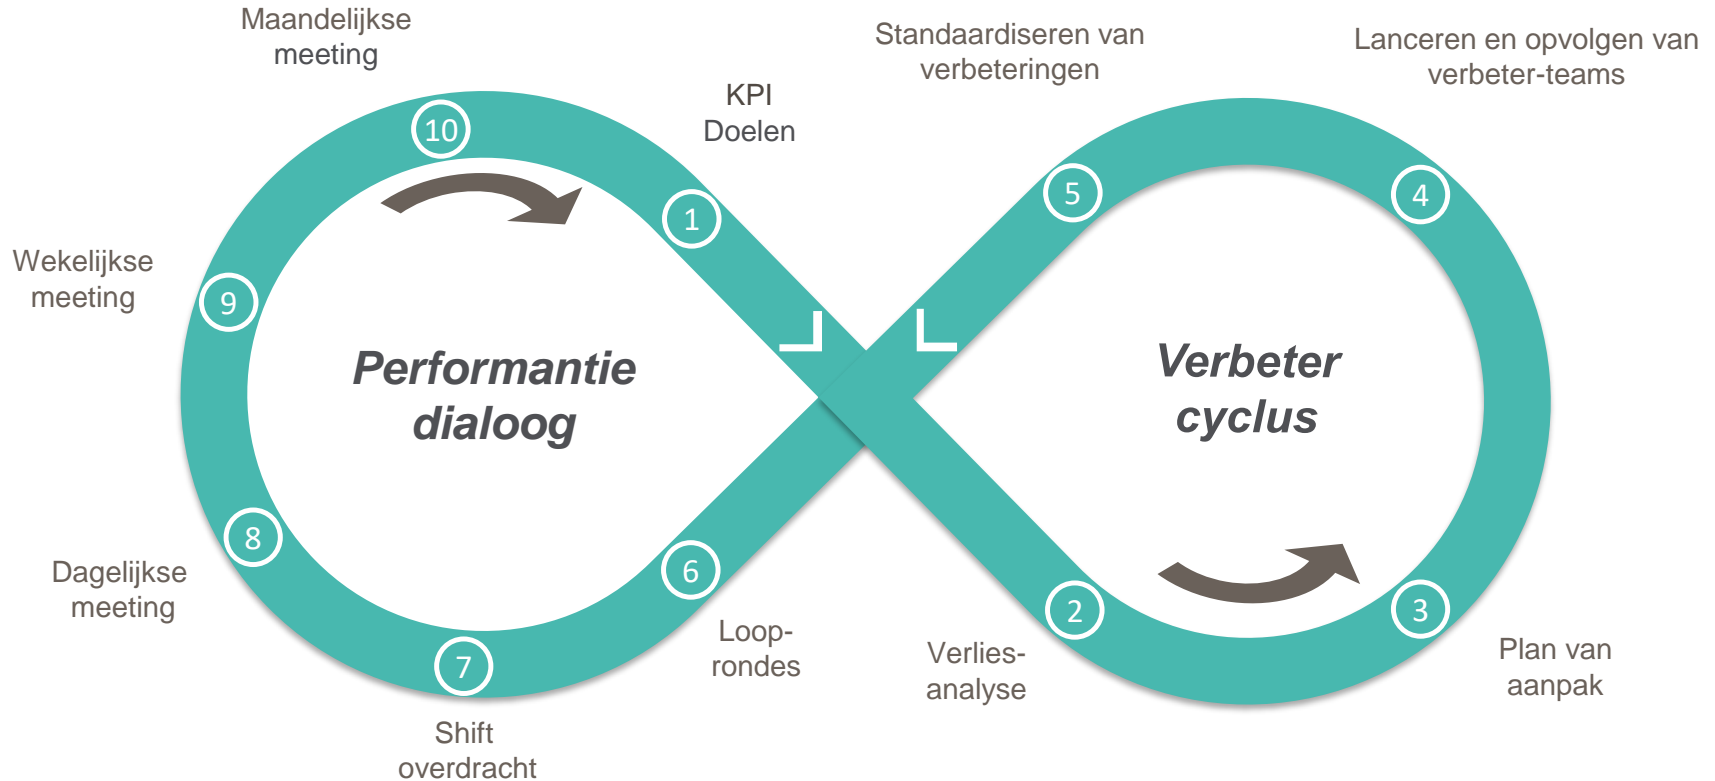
Maandelijkse meeting

10

KPI Doelen

1

Standaardiseren van verbeteringen

Lanceren en opvolgen van verbeter-teams

5

4

Wekelijkse meeting

9

Performantie dialoog

Verbeter cyclus

8

Dagelijkse meeting

6

2

3

7

Loop-rondes

Verlies-analyse

Plan van aanpak

Shift overdracht